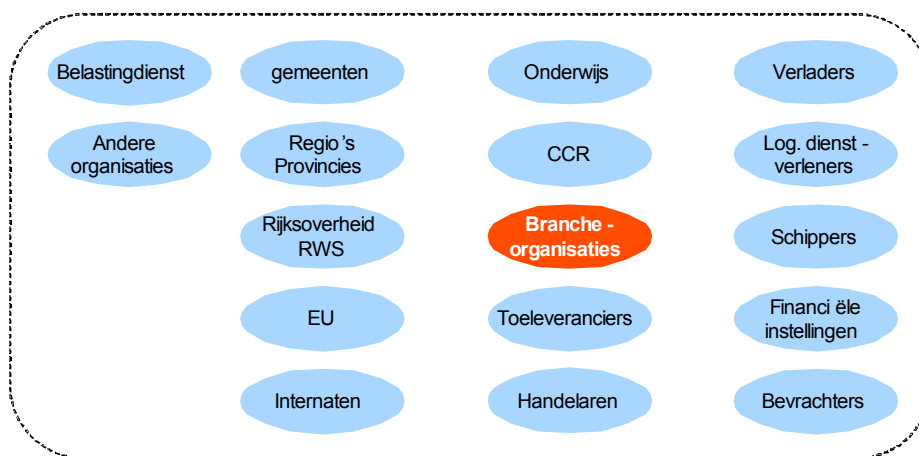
Belastingdienst

Andere organisaties

gemeenten

Regio 's Provincies

Rijksoverheid RWS

EU

Internaten

Onderwijs

CCR

Branche - organisaties

Toeleveranciers

Handelaren

Verladers

Log. dienst - verleners

Schippers

Financi ële instellingen

Bevrachters